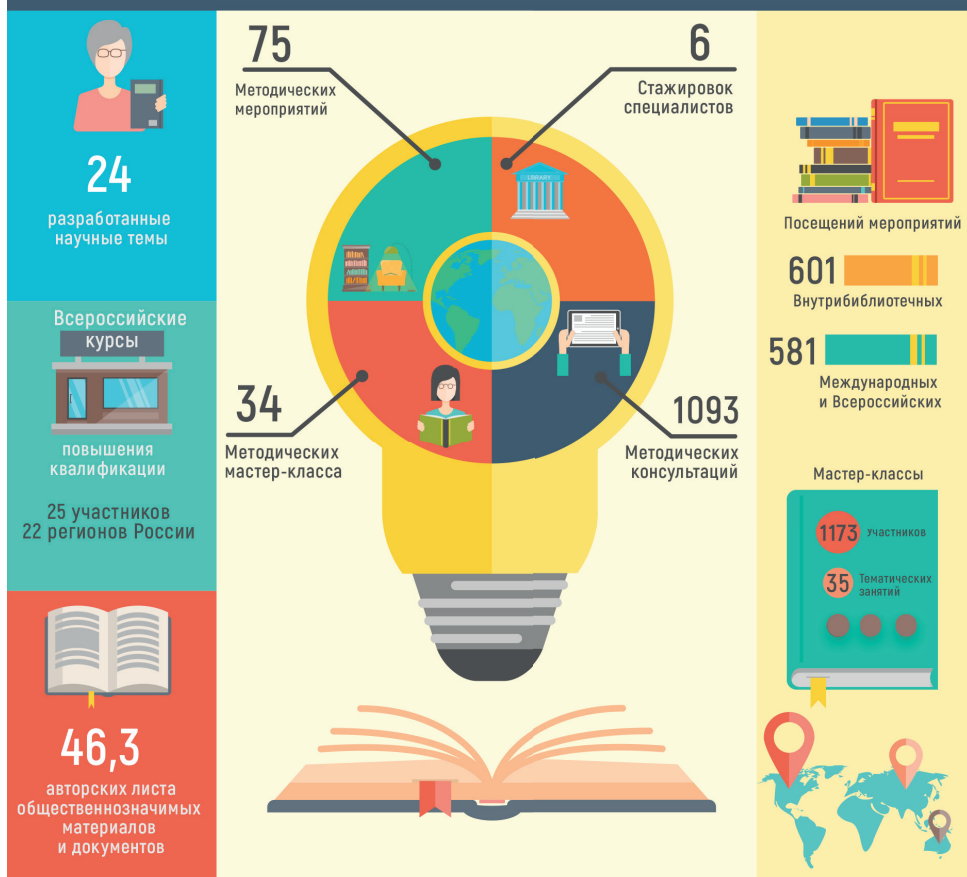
24
разработанные научные темы

Всероссийские
курсы
повышения квалификации

25 участников
22 регионов России

46,3
авторских листа общественнозначимых материалов и документов

75
Методических мероприятий

6
Стажировок специалистов

34
Методических мастер-класса

1093
Методических консультаций

Посещений мероприятий

601
Внутрибиблиотечных

581
Международных и Всероссийских

Мастер-классы

1173 участников

35 Тематических занятий